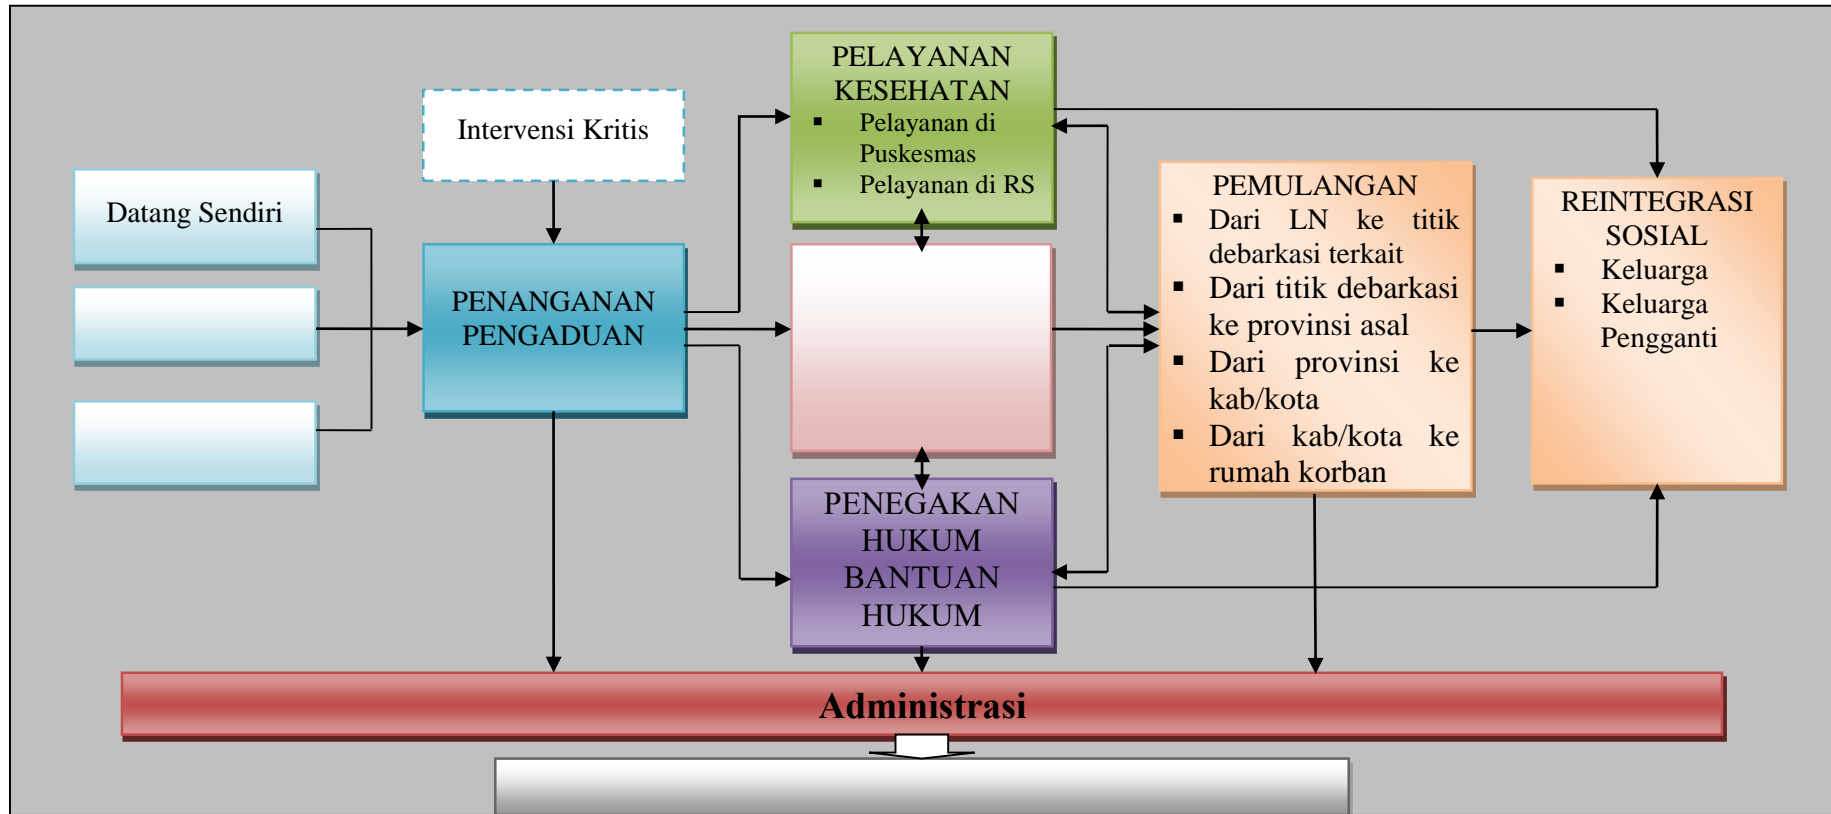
Datang Sendiri

Intervensi Kritis

PENANGANAN PENGADUAN

PELAYANAN KESEHATAN
▪ Pelayanan di Puskesmas
▪ Pelayanan di RS

PENEGAKAN HUKUM BANTUAN HUKUM

PEMULANGAN
▪ Dari LN ke titik debarkasi terkait
▪ Dari titik debarkasi ke provinsi asal
▪ Dari provinsi ke kab/kota
▪ Dari kab/kota ke rumah korban

REINTEGRASI SOSIAL
▪ Keluarga
▪ Keluarga Pengganti

Administrasi